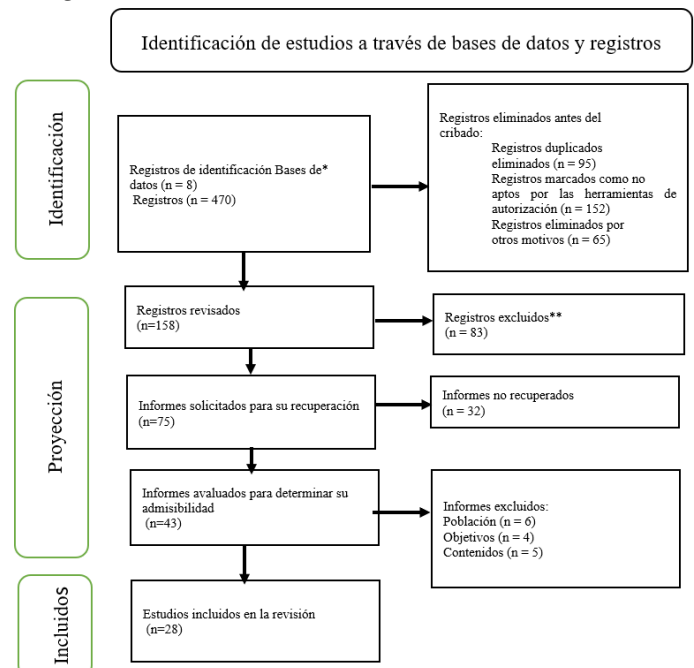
Identificación de estudios a través de bases de datos y registros

Identificación

Registros de identificación Bases de* datos (n = 8)
Registros (n = 470)

Registros eliminados antes del cribado:
Registros duplicados eliminados (n = 95)
Registros marcados como no aptos por las herramientas de autorización (n = 152)
Registros eliminados por otros motivos (n = 65)

Proyección

Registros revisados
(n=158)

Registros excluidos**
(n = 83)

Informes solicitados para su recuperación
(n=75)

Informes no recuperados
(n = 32)

Informes avaluados para determinar su admisibilidad
(n=43)

Informes excluidos:
Población (n = 6)
Objetivos (n = 4)
Contenidos (n = 5)

Incluidos

Estudios incluidos en la revisión
(n=28)